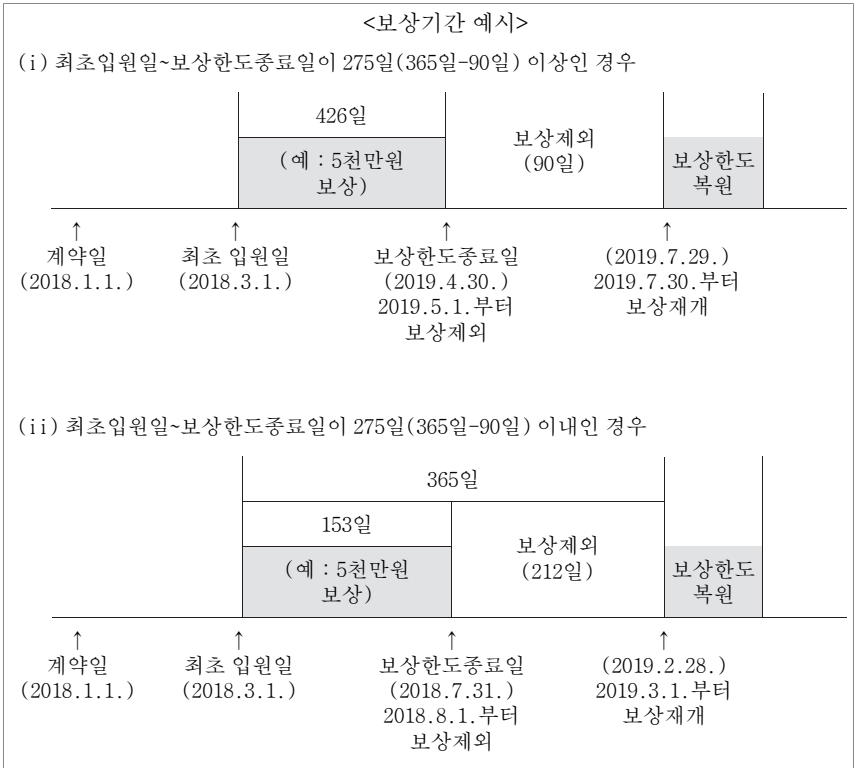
<보상기간 예시>

(i) 최초입원일~보상한도종료일이 275일(365일-90일) 이상인 경우

426일

(예 : 5천만원 보상)

보상제외 (90일)

보상한도 복원

↑ 계약일 (2018.1.1.)

↑ 최초 입원일 (2018.3.1.)

↑ 보상한도종료일 (2019.4.30.) 2019.5.1.부터 보상제외

↑ (2019.7.29.) 2019.7.30.부터 보상재개

(ii) 최초입원일~보상한도종료일이 275일(365일-90일) 이내인 경우

365일

153일

(예 : 5천만원 보상)

보상제외 (212일)

보상한도 복원

↑ 계약일 (2018.1.1.)

↑ 최초 입원일 (2018.3.1.)

↑ 보상한도종료일 (2018.7.31.) 2018.8.1.부터 보상제외

↑ (2019.2.28.) 2019.3.1.부터 보상재개